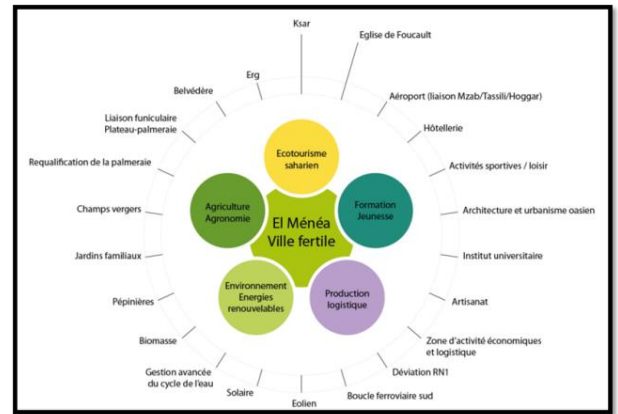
Ksar
Eglise de Foucault
Aéroport (liaison Mzab/Tassili/Hoggar)
Hôtellerie
Activités sportives / loisir
Architecture et urbanisme oasien
Institut universitaire
Artisanat
Zone d'activité économiques et logistique
Déviation RN1
Boucle ferroviaire sud
Eolien
Solaire
Gestion avancée du cycle de l'eau
Biomasse
Pépinières
Jardins familiaux
Champs vergers
Requalification de la palmeraie
Liaison funiculaire Plateau-palmeraie
Belvédère
Erg

Ecotourisme saharien
Formation Jeunesse
Production logistique
Environnement Energies renouvelables
Agriculture Agronomie

El Ménéa Ville fertile